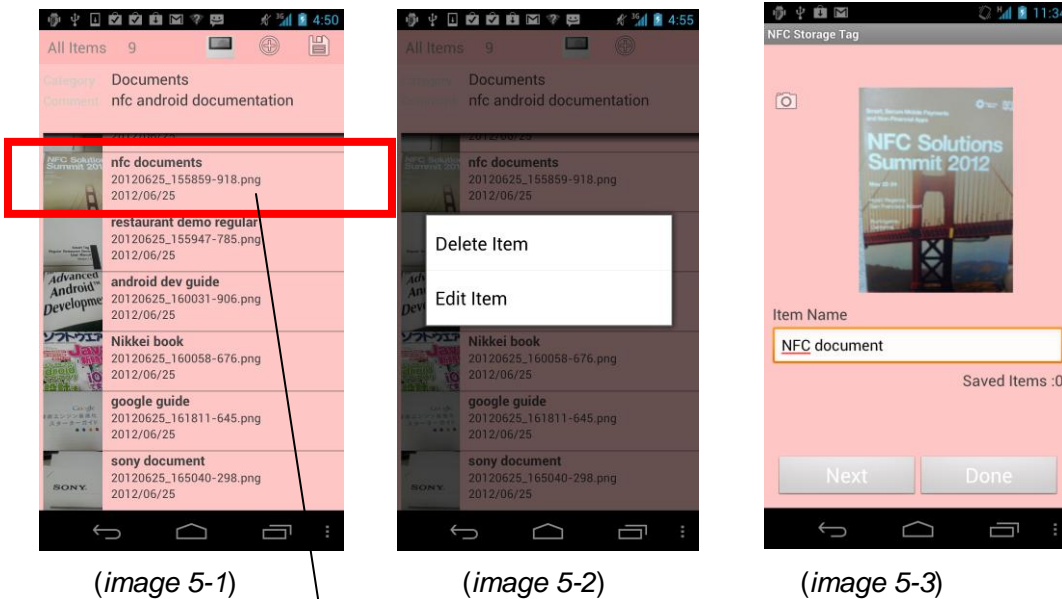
4:50

All Items 9

Category Documents
Comment nfc android documentation

2012/06/25

nfc documents
20120625_155859-918.png
2012/06/25

restaurant demo regular
20120625_155947-785.png
2012/06/25

android dev guide
20120625_160031-906.png
2012/06/25

Nikkei book
20120625_160058-676.png
2012/06/25

google guide
20120625_161811-645.png
2012/06/25

sony document
20120625_165040-298.png
2012/06/25

(image 5-1)

4:55

All Items 9

Documents
nfc android documentation

2012/06/25

nfc documents
20120625_155859-918.png
2012/06/25

Delete Item

Edit Item

Nikkei book
20120625_160058-676.png
2012/06/25

google guide
20120625_161811-645.png
2012/06/25

sony document
20120625_165040-298.png
2012/06/25

(image 5-2)

11:3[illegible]

NFC Storage Tag

NFC Solutions Summit 2012

Item Name

NFC document

Saved Items :0

Next

Done

(image 5-3)